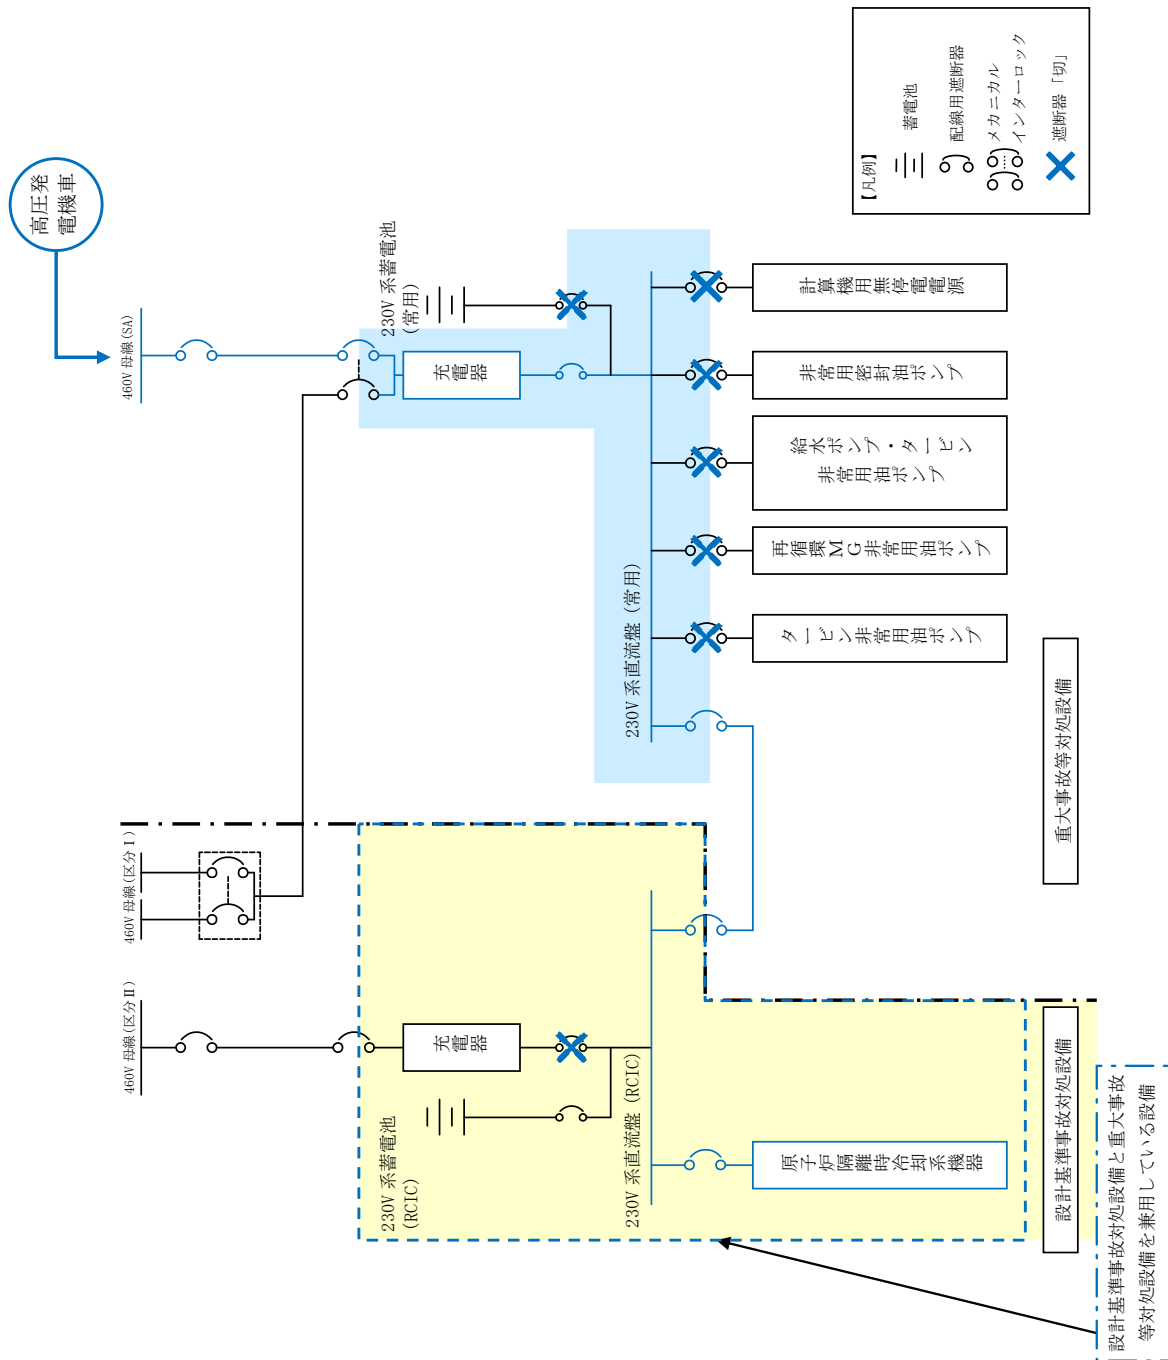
【凡例】
蓄電池
配線用遮断器
メカニカルインターロック
遮断器「切」

高圧発電機車

460V 母線（SA）

230V 系蓄電池（常用）

充電器

計算機用無停電電源

非常用密封油ポンプ

給水ポンプ・タービン非常用油ポンプ

再循環MG非常用油ポンプ

タービン非常用油ポンプ

230V 系直流盤（常用）

重大事故等対処設備

460V 母線（区分Ⅰ）

460V 母線（区分Ⅱ）

充電器

230V 系蓄電池（RCIC）

230V 系直流盤（RCIC）

原子炉隔離時冷却系機器

設計基準事故対処設備

設計基準事故対処設備と重大事故等対処設備を兼用している設備